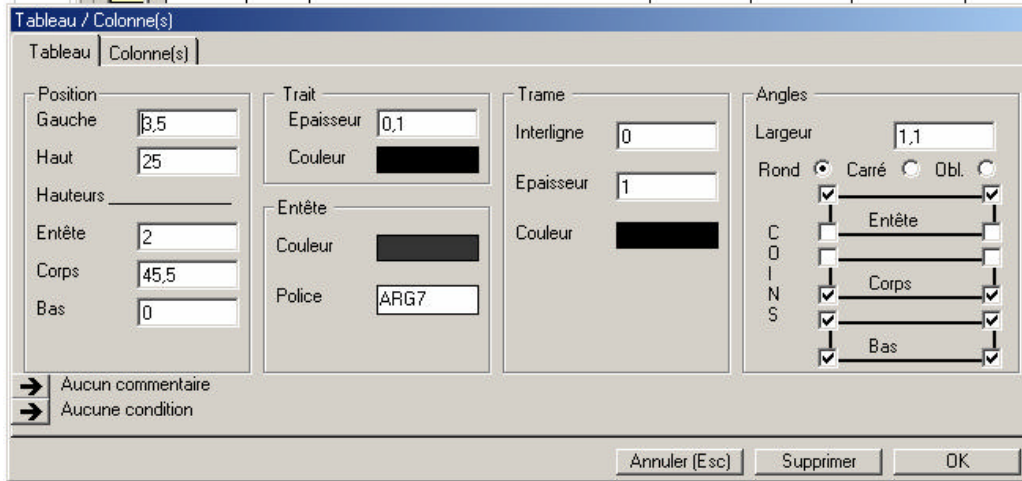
Tableau / Colonne(s)

Tableau | Colonne(s)

Position
Gauche 3,5
Haut 25
Hauteurs
Entête 2
Corps 45,5
Bas 0

Trait
Epaisseur 0,1
Couleur

Entête
Couleur
Police ARG7

Trame
Interligne 0
Epaisseur 1
Couleur

Angles
Largeur 1,1
Rond Carré Obl.
C O I N S
Entête
Corps
Bas

Aucun commentaire
Aucune condition

Annuler (Esc) Supprimer OK